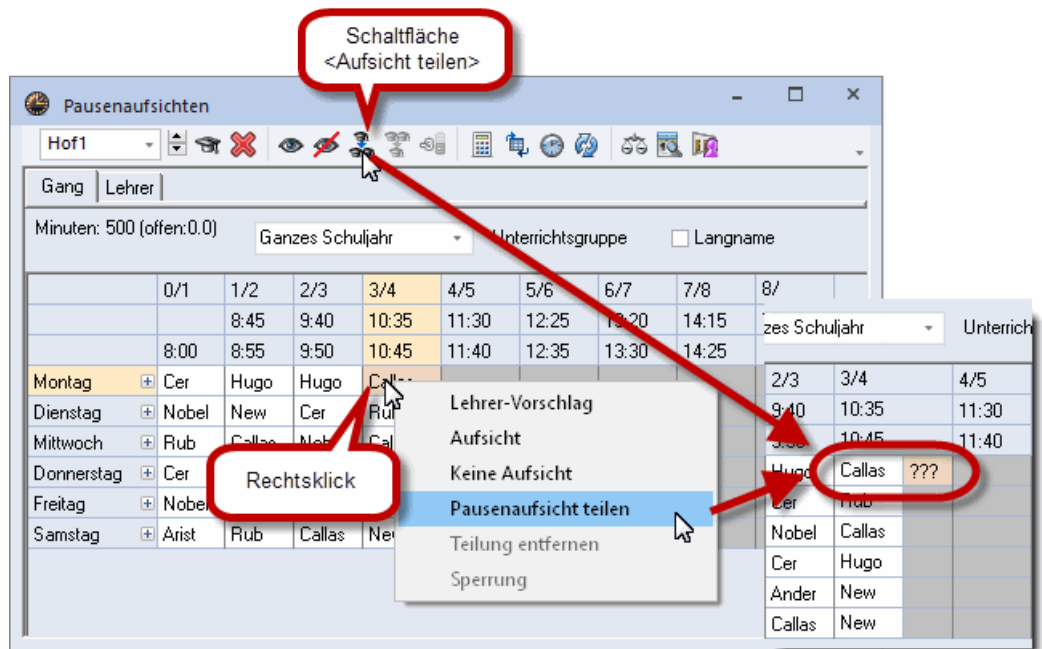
Schaltfläche
<Aufsicht teilen>

Pausenaufsichten

Hof1

Gang | Lehrer

Minuten: 500 (offen:0.0)

Ganzes Schuljahr

Unterrichtsgruppe

Langname

| | 0/1 | 1/2 | 2/3 | 3/4 | 4/5 | 5/6 | 6/7 | 7/8 | 8/ |
|---|---|---|---|---|---|---|---|---|---|
| | | 8:45 | 9:40 | 10:35 | 11:30 | 12:25 | 13:20 | 14:15 | |
| | 8:00 | 8:55 | 9:50 | 10:45 | 11:40 | 12:35 | 13:30 | 14:25 | |
| Montag | Cer | Hugo | Hugo | Callas | | | | | |
| Dienstag | Nobel | New | Cer | Rub | | | | | |
| Mittwoch | Rub | Callas | Nobel | Cal | | | | | |
| Donnerstag | Cer | | | | | | | | |
| Freitag | Nobel | | | | | | | | |
| Samstag | Arist | Rub | Callas | Ne | | | | | |

Lehrer-Vorschlag
Aufsicht
Keine Aufsicht
Pausenaufsicht teilen
Teilung entfernen
Sperrung

Rechtsklick

zes Schuljahr

Unterrich

| 2/3 | 3/4 | | 4/5 |
|---|---|---|---|
| 9:40 | 10:35 | | 11:30 |
| 9:50 | 10:45 | | 11:40 |
| Hugo | Callas | ??? | |
| Cer | Rub | | |
| Nobel | Callas | | |
| Cer | Hugo | | |
| Ander | New | | |
| Callas | New | | |